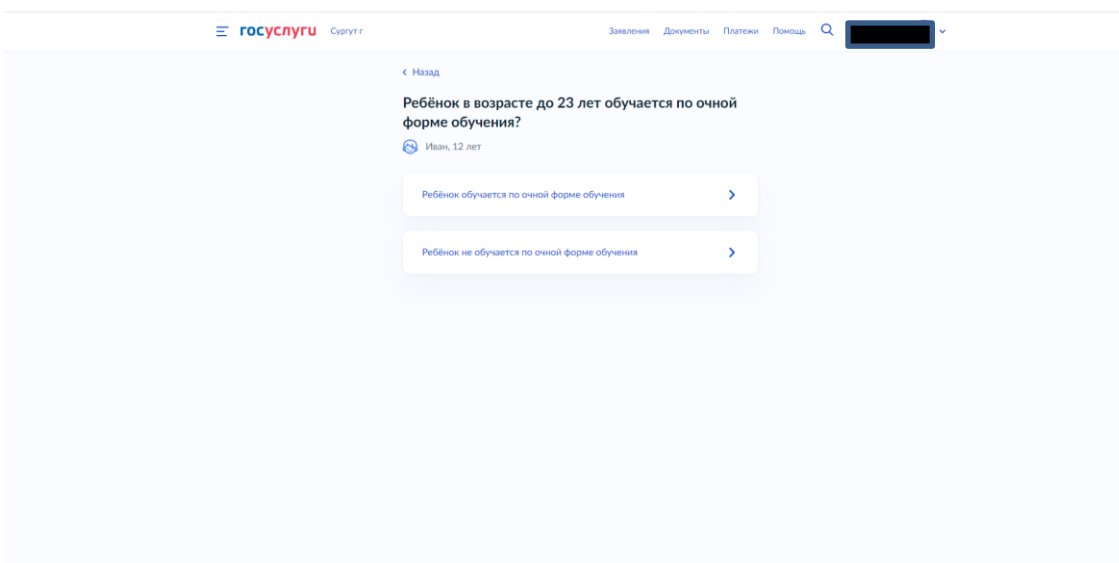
госуслуги Сургут г

Заявления Документы Платежи Помощь

‹ Назад

Ребёнок в возрасте до 23 лет обучается по очной форме обучения?

Иван, 12 лет

Ребёнок обучается по очной форме обучения

Ребёнок не обучается по очной форме обучения